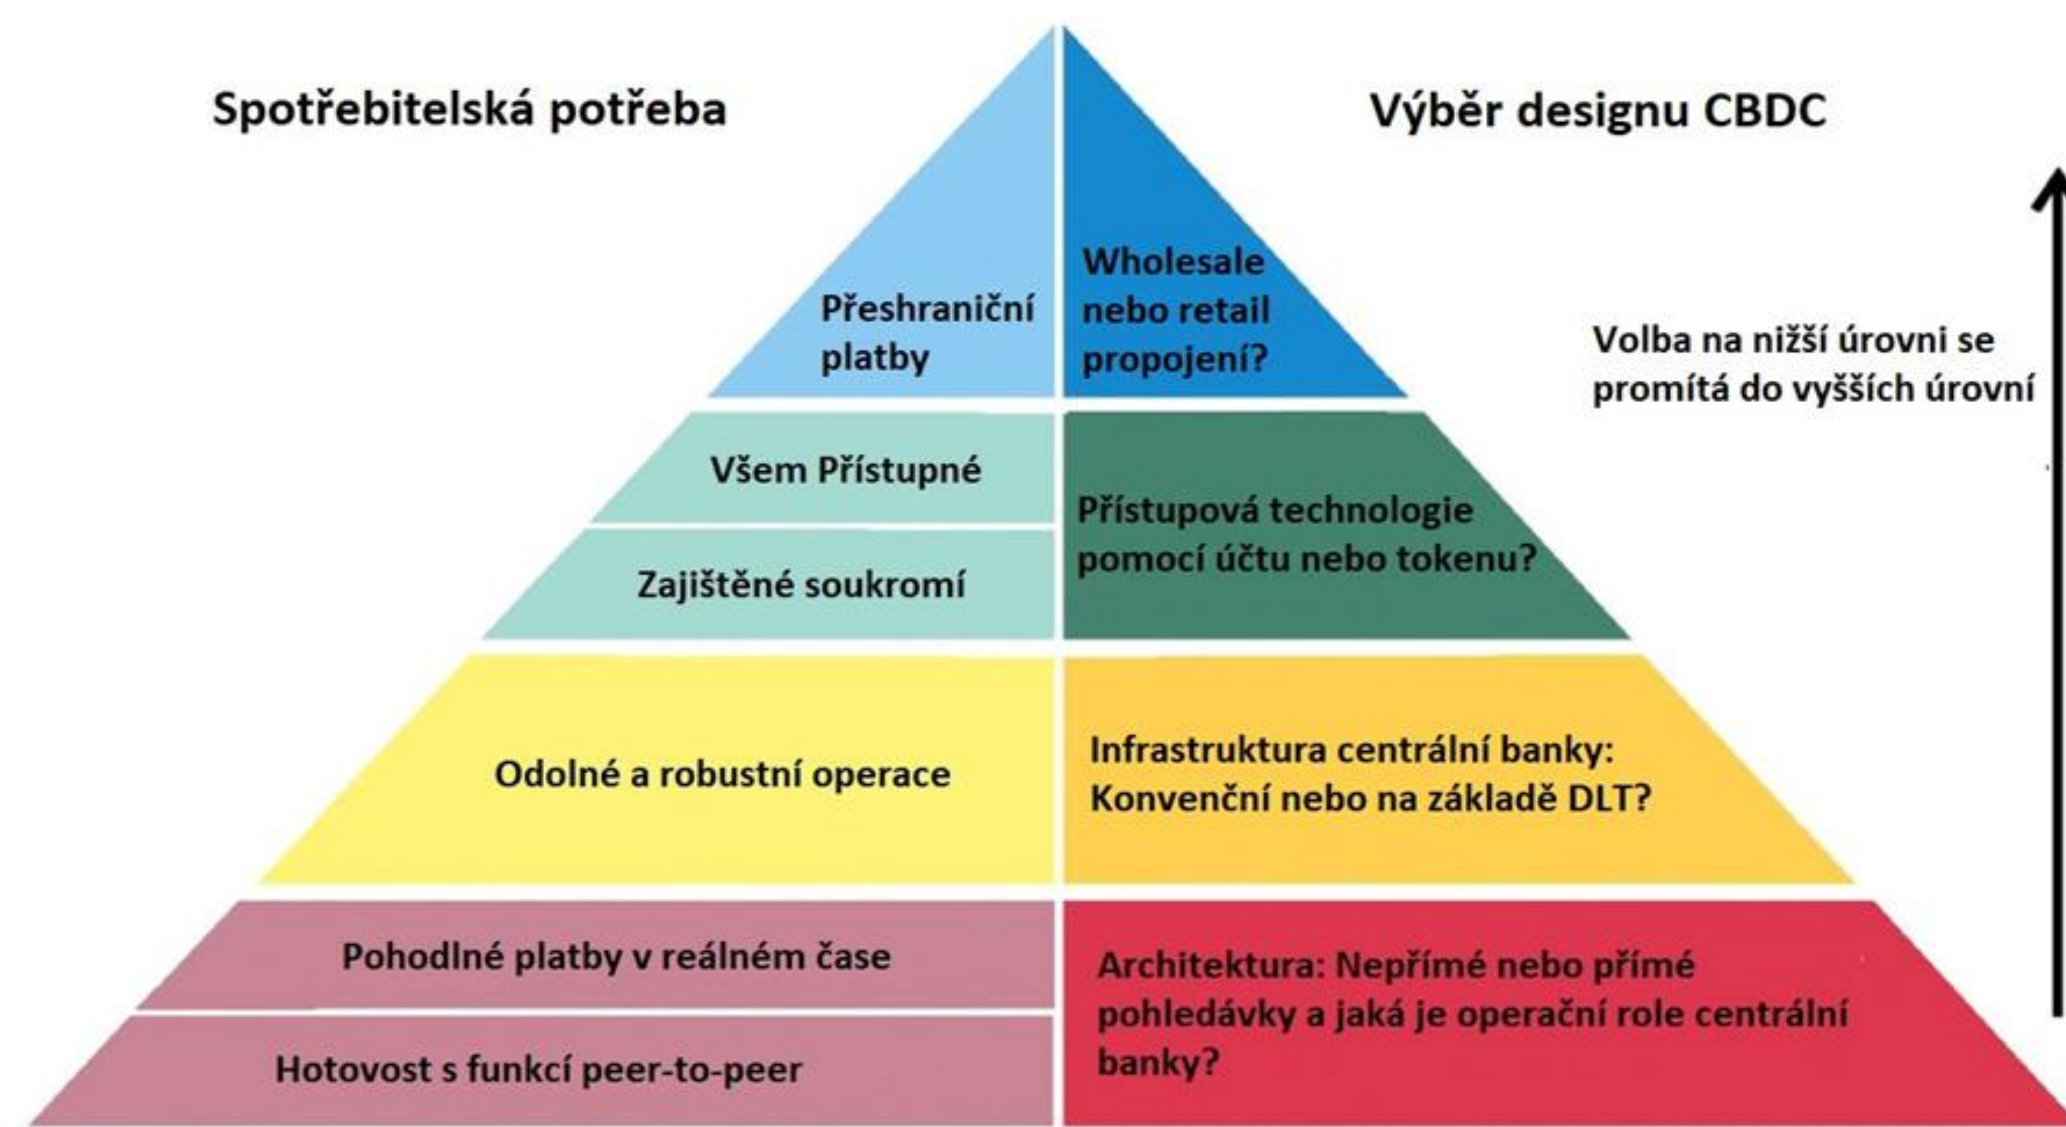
Spotřebitelská potřeba

Výběr designu CBDC

Přeshraniční platby

Wholesale nebo retail propojení?

Volba na nižší úrovni se promítá do vyšších úrovní

Všem Přístupné

Zajištěné soukromí

Přístupová technologie pomocí účtu nebo tokenu?

Odolné a robustní operace

Infrastruktura centrální banky: Konvenční nebo na základě DLT?

Pohodlné platby v reálném čase

Hotovost s funkcí peer-to-peer

Architektura: Nepřímé nebo přímé pohledávky a jaká je operační role centrální banky?